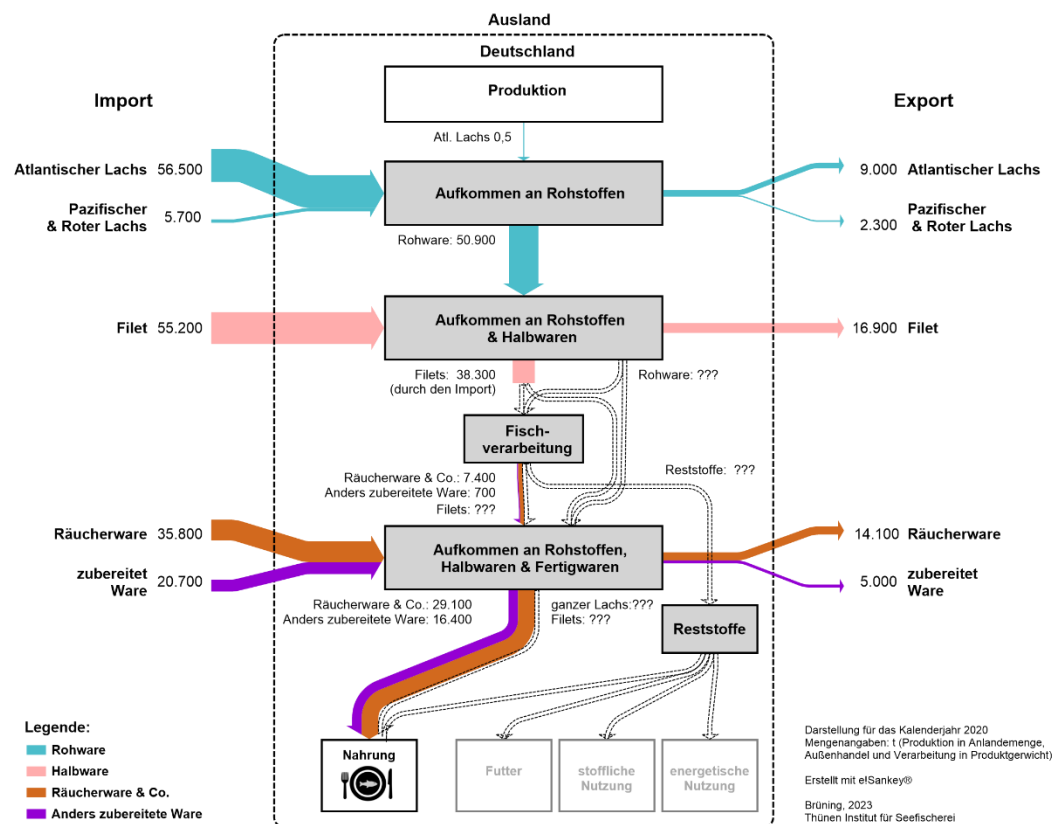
Ausland

Deutschland

Import

Export

Produktion

Atl. Lachs 0,5

Atlantischer Lachs 56.500

Pazifischer & Roter Lachs 5.700

Aufkommen an Rohstoffen

9.000 Atlantischer Lachs

2.300 Pazifischer & Roter Lachs

Rohware: 50.900

Filet 55.200

Aufkommen an Rohstoffen & Halbwaren

16.900 Filet

Filets: 38.300 (durch den Import)

Rohware: ???

Fisch-verarbeitung

Reststoffe: ???

Räucherware & Co.: 7.400
Anders zubereitete Ware: 700
Filets: ???

Räucherware 35.800

zubereitet Ware 20.700

Aufkommen an Rohstoffen, Halbwaren & Fertigwaren

14.100 Räucherware

5.000 zubereitet Ware

Räucherware & Co.: 29.100
Anders zubereitete Ware: 16.400

ganzer Lachs:???
Filets: ???

Reststoffe

Legende:
Rohware
Halbware
Räucherware & Co.
Anders zubereitete Ware

Nahrung

Futter

stoffliche Nutzung

energetische Nutzung

Darstellung für das Kalenderjahr 2020
Mengenangaben: t (Produktion in Anlandemenge, Außenhandel und Verarbeitung in Produktgewicht)

Erstellt mit e!Sankey®

Brüning, 2023
Thünen Institut für Seefischerei